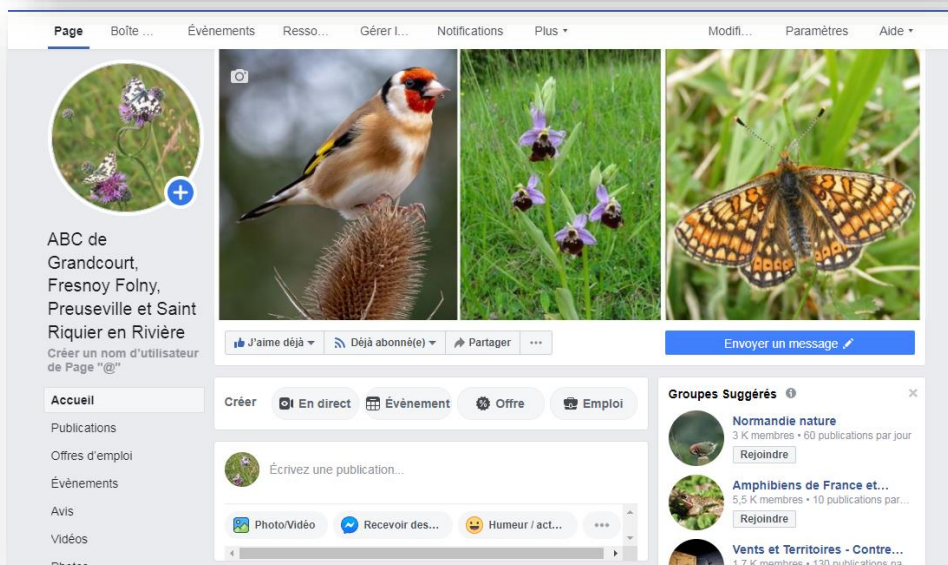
Page Boîte ... Évènements Resso... Gérer l... Notifications Plus Modifi... Paramètres Aide

ABC de Grandcourt, Fresnoy Folny, Preuseville et Saint Riquier en Rivière

Créer un nom d'utilisateur de Page "@"

Accueil
Publications
Offres d'emploi
Évènements
Avis
Vidéos

J'aime déjà Déjà abonné(e) Partager ...

Envoyer un message

Créer En direct Évènement Offre Emploi

Écrivez une publication...

Photo/Vidéo Recevoir des... Humeur / act... ...

Groupes Suggérés

Normandie nature
3 K membres • 60 publications par jour
Rejoindre

Amphibiens de France et...
5,5 K membres • 10 publications par...
Rejoindre

Vents et Territoires - Contre...
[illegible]